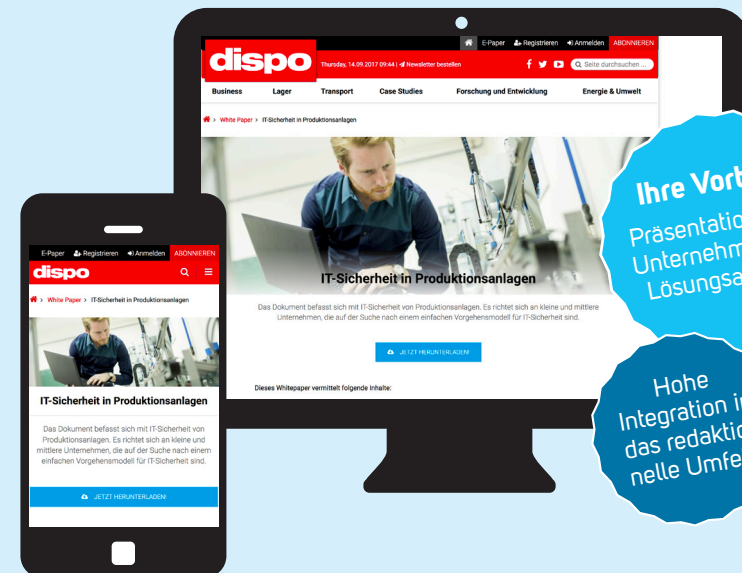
E-Paper Registrieren Anmelden ABONNIEREN

dispo

Thursday, 14.09.2017 09:44 | Newsletter bestellen

Seite durchsuchen ...

Business Lager Transport Case Studies Forschung und Entwicklung Energie & Umwelt

> White Paper > IT-Sicherheit in Produktionsanlagen

IT-Sicherheit in Produktionsanlagen

Das Dokument befasst sich mit IT-Sicherheit von Produktionsanlagen. Es richtet sich an kleine und mittlere Unternehmen, die auf der Suche nach einem einfachen Vorgehensmodell für IT-Sicherheit sind.

JETZT HERUNTERLADEN!

Dieses Whitepaper vermittelt folgende Inhalte:

E-Paper Registrieren Anmelden ABONNIEREN

dispo

> White Paper > IT-Sicherheit in Produktionsanlagen

IT-Sicherheit in Produktionsanlagen

Das Dokument befasst sich mit IT-Sicherheit von Produktionsanlagen. Es richtet sich an kleine und mittlere Unternehmen, die auf der Suche nach einem einfachen Vorgehensmodell für IT-Sicherheit sind.

JETZT HERUNTERLADEN!

Ihre Vort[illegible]

Präsentatio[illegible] Unternehm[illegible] Lösungsa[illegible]

Hohe Integration i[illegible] das redaktio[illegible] nelle Umfe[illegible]